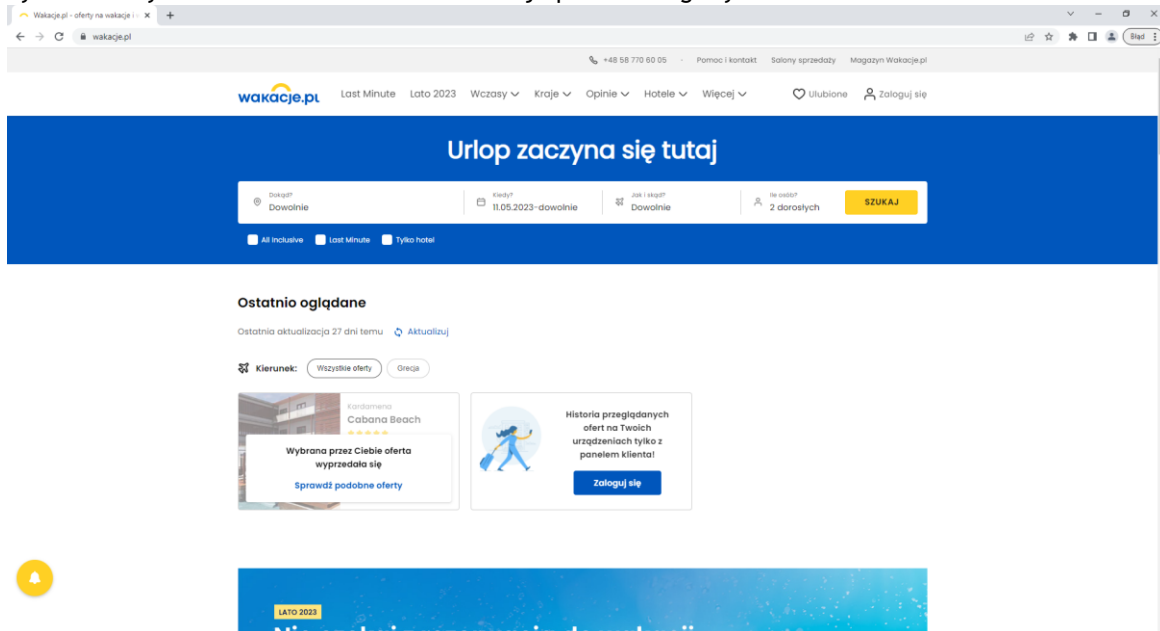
Wakacje.pl - oferty na wakacje i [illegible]
wakacje.pl
Błąd

+48 58 770 60 05 · Pomoc i kontakt Salony sprzedaży Magazyn Wakacje.pl

wakacje.pl Last Minute Lato 2023 Wczasy Kraje Opinie Hotele Więcej Ulubione Zaloguj się

Urlop zaczyna się tutaj

Dokąd? Dowolnie
Kiedy? 11.05.2023-dowolnie
Jak i skąd? Dowolnie
Ile osób? 2 dorosłych
SZUKAJ

All inclusive Last Minute Tylko hotel

Ostatnio oglądane

Ostatnia aktualizacja 27 dni temu Aktualizuj

Kierunek: Wszystkie oferty Grecja

Kardamena
Cabana Beach

Wybrana przez Ciebie oferta wyprzedała się
Sprawdź podobne oferty

Historia przeglądanych ofert na Twoich urządzeniach tylko z panelem klienta!
Zaloguj się

LATO 2023
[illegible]